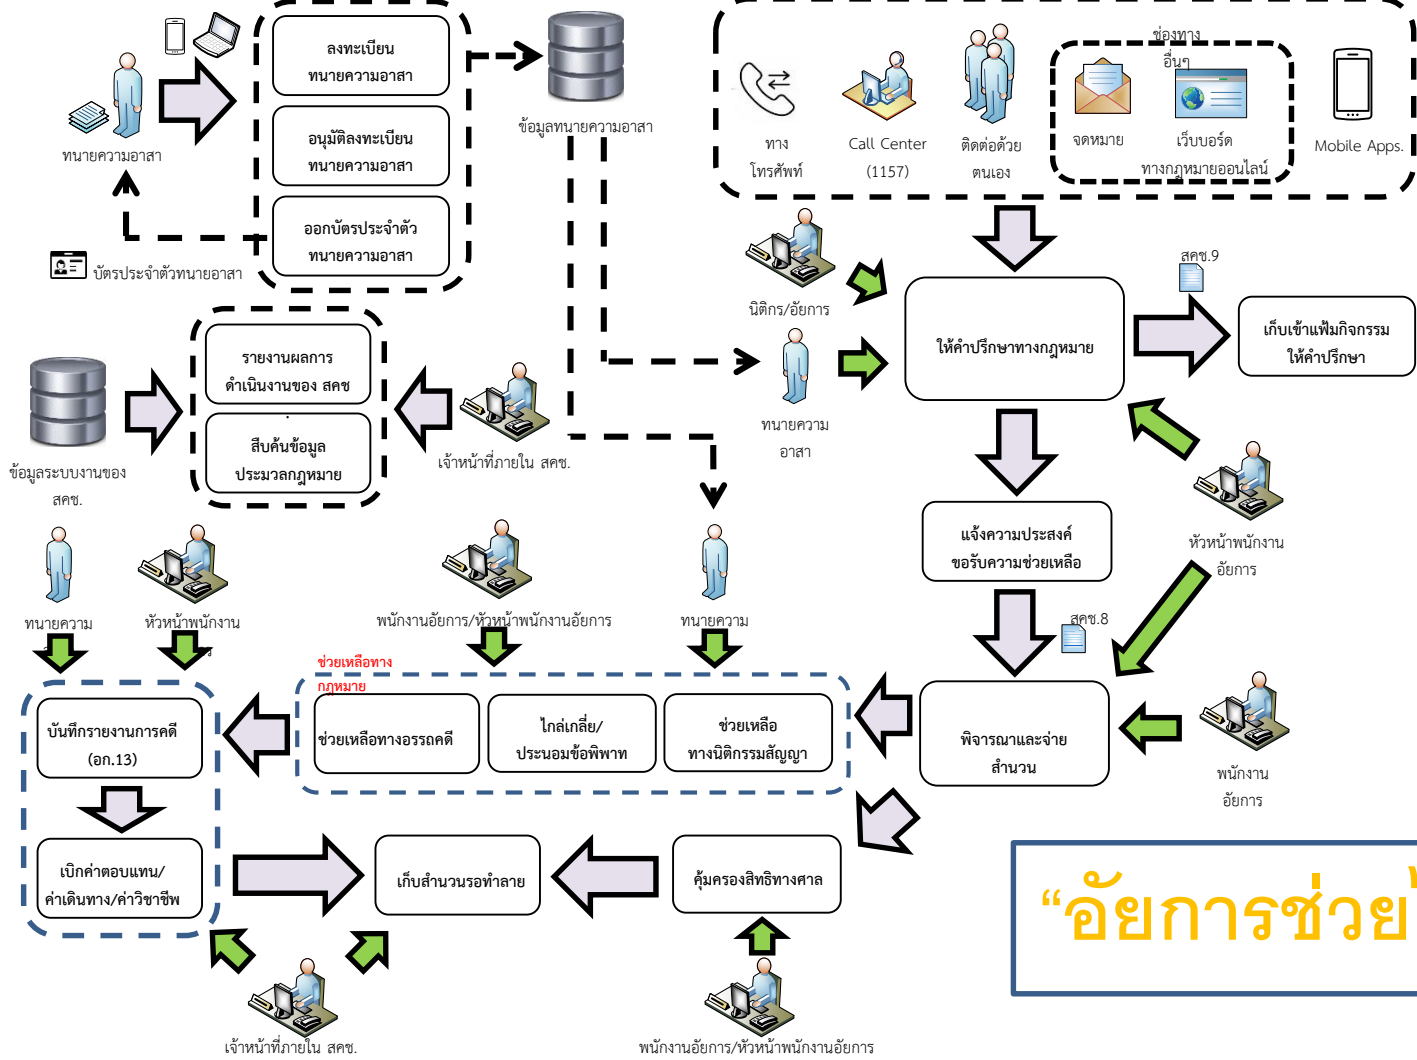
ทนายความอาสา

ลงทะเบียนทนายความอาสา

อนุมัติลงทะเบียนทนายความอาสา

ออกบัตรประจำตัวทนายความอาสา

บัตรประจำตัวทนายอาสา

ข้อมูลทนายความอาสา

ช่องทางอื่นๆ

ทางโทรศัพท์

Call Center (1157)

ติดต่อด้วยตนเอง

จดหมาย

เว็บบอร์ดทางกฎหมายออนไลน์

Mobile Apps.

สคช.9

นิติกร/อัยการ

ให้คำปรึกษาทางกฎหมาย

เก็บเข้าแฟ้มกิจกรรมให้คำปรึกษา

ทนายความอาสา

ข้อมูลระบบงานของ สคช.

รายงานผลการดำเนินงานของ สคช

สืบค้นข้อมูลประมวลกฎหมาย

เจ้าหน้าที่ภายใน สคช.

หัวหน้าพนักงานอัยการ

แจ้งความประสงค์ขอรับความช่วยเหลือ

สคช.8

ทนายความ

หัวหน้าพนักงาน

พนักงานอัยการ/หัวหน้าพนักงานอัยการ

ทนายความ

ช่วยเหลือทางกฎหมาย

บันทึกรายงานการคดี (อก.13)

ช่วยเหลือทางอรรถคดี

ไกล่เกลี่ย/ประนอมข้อพิพาท

ช่วยเหลือทางนิติกรรมสัญญา

พิจารณาและจ่ายสำนวน

พนักงานอัยการ

เบิกค่าตอบแทน/ค่าเดินทาง/ค่าวิชาชีพ

เก็บสำนวนรอทำลาย

คุ้มครองสิทธิทางศาล

“อัยการช่วย

เจ้าหน้าที่ภายใน สคช.

พนักงานอัยการ/หัวหน้าพนักงานอัยการ